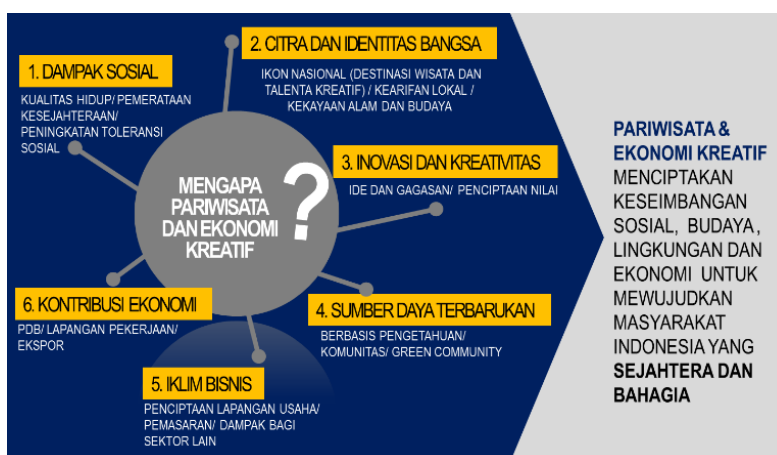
1. DAMPAK SOSIAL

KUALITAS HIDUP/ PEMERATAAN KESEJAHTERAAN/ PENINGKATAN TOLERANSI SOSIAL

2. CITRA DAN IDENTITAS BANGSA

IKON NASIONAL (DESTINASI WISATA DAN TALENTA KREATIF) / KEARIFAN LOKAL / KEKAYAAN ALAM DAN BUDAYA

MENGAPA PARIWISATA DAN EKONOMI KREATIF

?

3. INOVASI DAN KREATIVITAS

IDE DAN GAGASAN/ PENCIPTAAN NILAI

6. KONTRIBUSI EKONOMI

PDB/ LAPANGAN PEKERJAAN/ EKSPOR

4. SUMBER DAYA TERBARUKAN

BERBASIS PENGETAHUAN/ KOMUNITAS/ GREEN COMMUNITY

5. IKLIM BISNIS

PENCIPTAAN LAPANGAN USAHA/ PEMASARAN/ DAMPAK BAGI SEKTOR LAIN

PARIWISATA & EKONOMI KREATIF MENCIPTAKAN KESEIMBANGAN SOSIAL, BUDAYA, LINGKUNGAN DAN EKONOMI UNTUK MEWUJUDKAN MASYARAKAT INDONESIA YANG SEJAHTERA DAN BAHAGIA